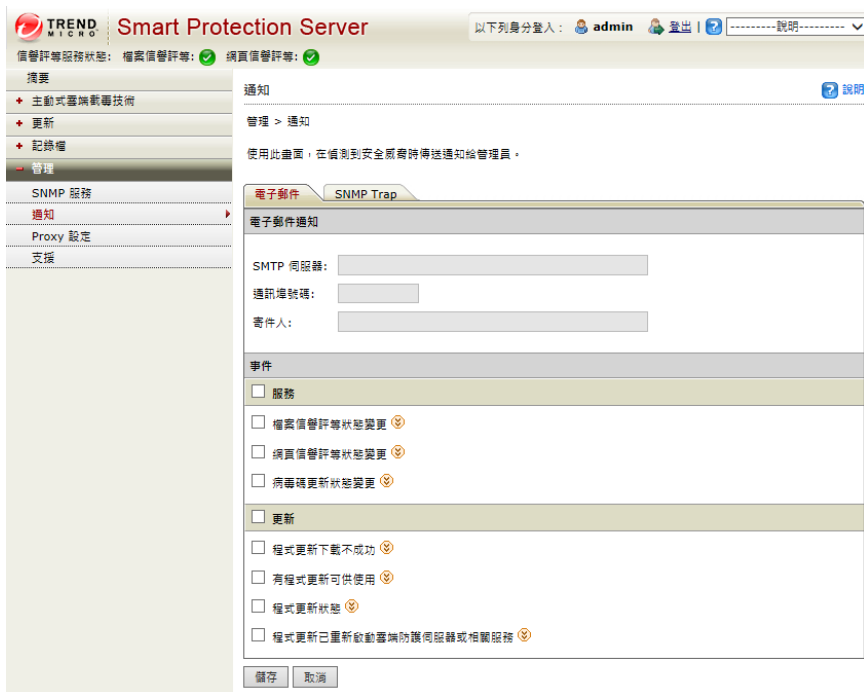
TREND MICRO Smart Protection Server

以下列身分登入： admin 登出 | ? ---------說明---------

信譽評等服務狀態： 檔案信譽評等： 網頁信譽評等：

摘要
+ 主動式雲端截毒技術
+ 更新
+ 記錄檔
− 管理
SNMP 服務
通知
Proxy 設定
支援

通知

? 說明

管理 > 通知

使用此畫面，在偵測到安全威脅時傳送通知給管理員。

電子郵件 SNMP Trap

電子郵件通知

SMTP 伺服器:

通訊埠號碼:

寄件人:

事件

☐ 服務

☐ 檔案信譽評等狀態變更

☐ 網頁信譽評等狀態變更

☐ 病毒碼更新狀態變更

☐ 更新

☐ 程式更新下載不成功

☐ 有程式更新可供使用

☐ 程式更新狀態

☐ 程式更新已重新啟動雲端防護伺服器或相關服務

儲存 取消